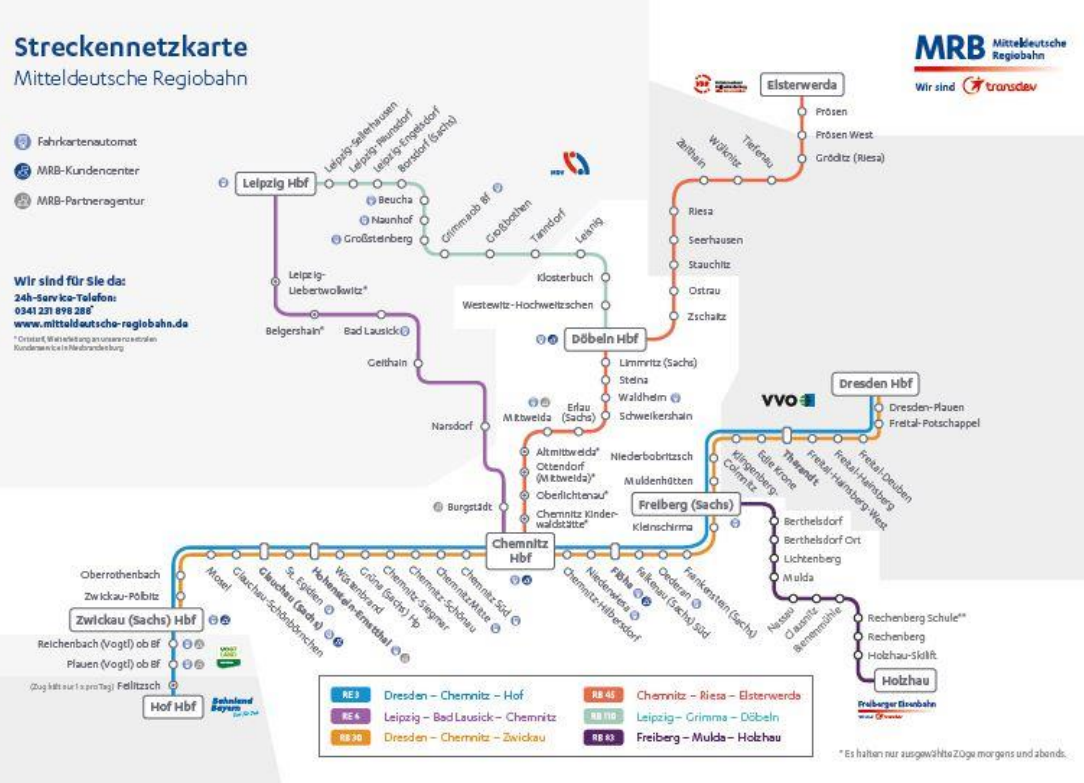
Streckennetzkarte
Mitteldeutsche Regiobahn

MRB Mitteldeutsche Regiobahn
Wir sind transdev

Fahrkartenautomat
MRB-Kundencenter
MRB-Partneragentur

Wir sind für Sie da:
24h-Service-Telefon:
0341 231 898 288*
www.mitteldeutsche-regiobahn.de
* Ortstarif, Weiterleitung an unser zentralen Kundenservice in Neubrandenburg

Leipzig Hbf
Leipzig-Sellerhausen
Leipzig-Paunsdorf
Leipzig-Engelsdorf
Borsdorf (Sachs)
Beucha
Naunhof
Großsteinberg
Grimma ob Bf
Großbothen
Tanndorf
Leisnig
Klosterbuch
Westewitz-Hochweitzschen
Döbeln Hbf
Leipzig-Liebertwolkwitz*
Belgershain*
Bad Lausick
Geithain
Narsdorf
Burgstädt
MDV

Elsterwerda
Prösen
Prösen West
Gröditz (Riesa)
Tiefenau
Wülknitz
Zeithain
Riesa
Seerhausen
Stauchitz
Ostrau
Zschaitz
Limmritz (Sachs)
Steina
Waldheim
Schweikershain
Erlau (Sachs)
Mittweida
Altmittweida*
Ottendorf (Mittweida)*
Oberlichtenau*
Chemnitz Kinderwaldstätte*
Chemnitz Hbf

VVO
Dresden Hbf
Dresden-Plauen
Freital-Potschappel
Freital-Deuben
Freital-Hainsberg
Freital-Hainsberg-West
Tharandt
Edle Krone
Klingenberg-Colmnitz
Niederbobritzsch
Muldenhütten
Freiberg (Sachs)
Kleinschirma
Frankenstein (Sachs)
Oederan
Falkenau (Sachs) Süd
Flöha
Niederwiesa
Chemnitz-Hilbersdorf

Berthelsdorf
Berthelsdorf Ort
Lichtenberg
Mulda
Nassau
Clausnitz
Bienenmühle
Rechenberg Schule**
Rechenberg
Holzhau-Skilift
Holzhau
Freiberger Eisenbahn

Chemnitz Süd
Chemnitz Mitte
Chemnitz-Schönau
Chemnitz-Siegmar
Grüna (Sachs) Hp
Wüstenbrand
Hohenstein-Ernstthal
St. Egidien
Glauchau (Sachs)
Glauchau-Schönbörnchen
Mosel
Oberrothenbach
Zwickau-Pölbitz
Zwickau (Sachs) Hbf
Reichenbach (Vogtl) ob Bf
Plauen (Vogtl) ob Bf
(Zug hält nur 1 x pro Tag) Feilitzsch
Hof Hbf
Bahnland Bayern

| | | | |
|---|---|---|---|
| RE 3 | Dresden – Chemnitz – Hof | RB 45 | Chemnitz – Riesa – Elsterwerda |
| RE 6 | Leipzig – Bad Lausick – Chemnitz | RB 110 | Leipzig – Grimma – Döbeln |
| RB 30 | Dresden – Chemnitz – Zwickau | RB 83 | Freiberg – Mulda – Holzhau |

* Es halten nur ausgewählte Züge morgens und abends.